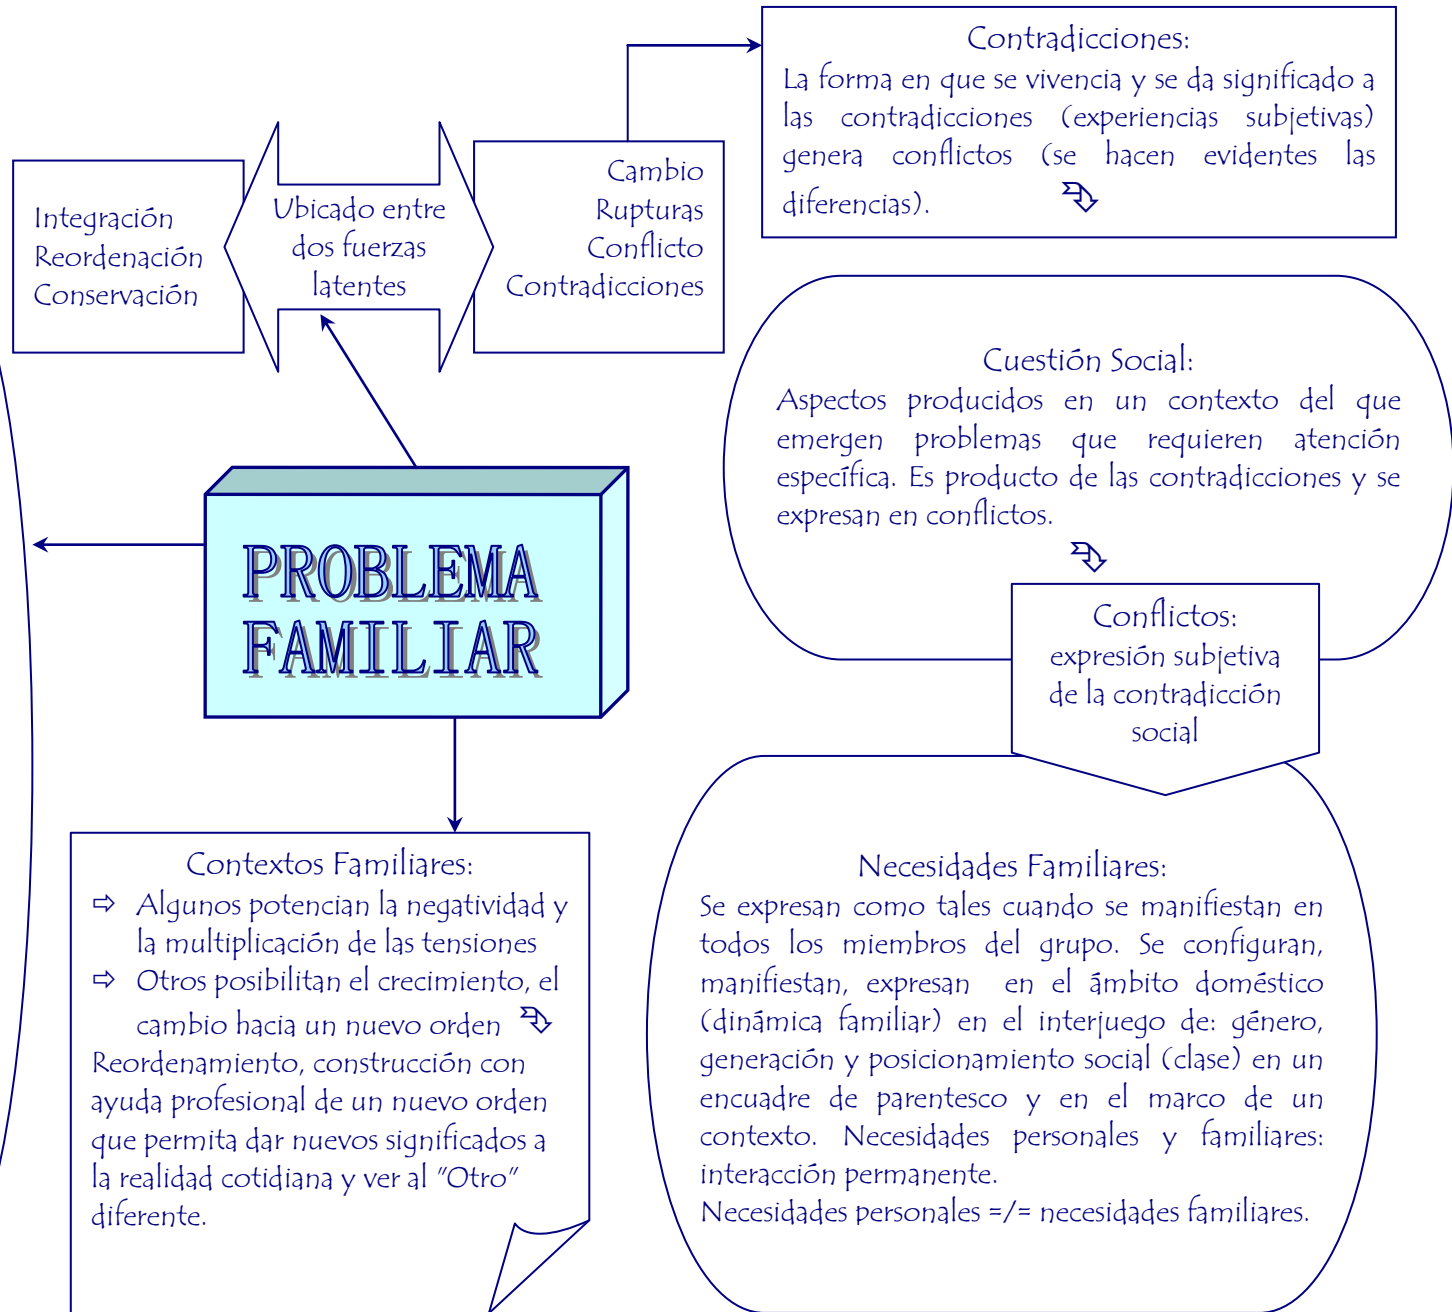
Integración
Reordenación
Conservación

Ubicado entre dos fuerzas latentes

Cambio
Rupturas
Conflicto
Contradicciones

Contradicciones:
La forma en que se vivencia y se da significado a las contradicciones (experiencias subjetivas) genera conflictos (se hacen evidentes las diferencias).

Cuestión Social:
Aspectos producidos en un contexto del que emergen problemas que requieren atención específica. Es producto de las contradicciones y se expresan en conflictos.

PROBLEMA FAMILIAR

Conflictos:
expresión subjetiva de la contradicción social

Contextos Familiares:
⇨ Algunos potencian la negatividad y la multiplicación de las tensiones
⇨ Otros posibilitan el crecimiento, el cambio hacia un nuevo orden
Reordenamiento, construcción con ayuda profesional de un nuevo orden que permita dar nuevos significados a la realidad cotidiana y ver al "Otro" diferente.

Necesidades Familiares:
Se expresan como tales cuando se manifiestan en todos los miembros del grupo. Se configuran, manifiestan, expresan en el ámbito doméstico (dinámica familiar) en el interjuego de: género, generación y posicionamiento social (clase) en un encuadre de parentesco y en el marco de un contexto. Necesidades personales y familiares: interacción permanente.
Necesidades personales =/= necesidades familiares.